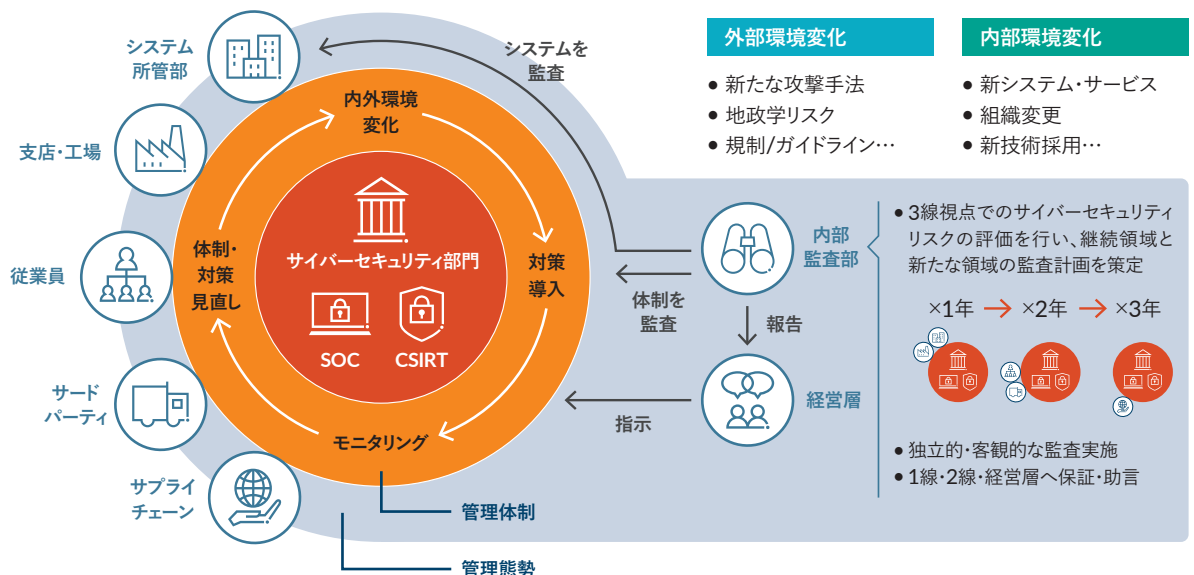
システム所管部

支店・工場

従業員

サードパーティ

サプライチェーン

内外環境変化

対策導入

モニタリング

体制・対策見直し

サイバーセキュリティ部門

SOC

CSIRT

システムを監査

外部環境変化

● 新たな攻撃手法
● 地政学リスク
● 規制/ガイドライン…

内部環境変化

● 新システム・サービス
● 組織変更
● 新技術採用…

内部監査部

● 3線視点でのサイバーセキュリティリスクの評価を行い、継続領域と新たな領域の監査計画を策定

×1年 → ×2年 → ×3年

体制を監査

報告

経営層

指示

● 独立的・客観的な監査実施
● 1線・2線・経営層へ保証・助言

管理体制

管理態勢